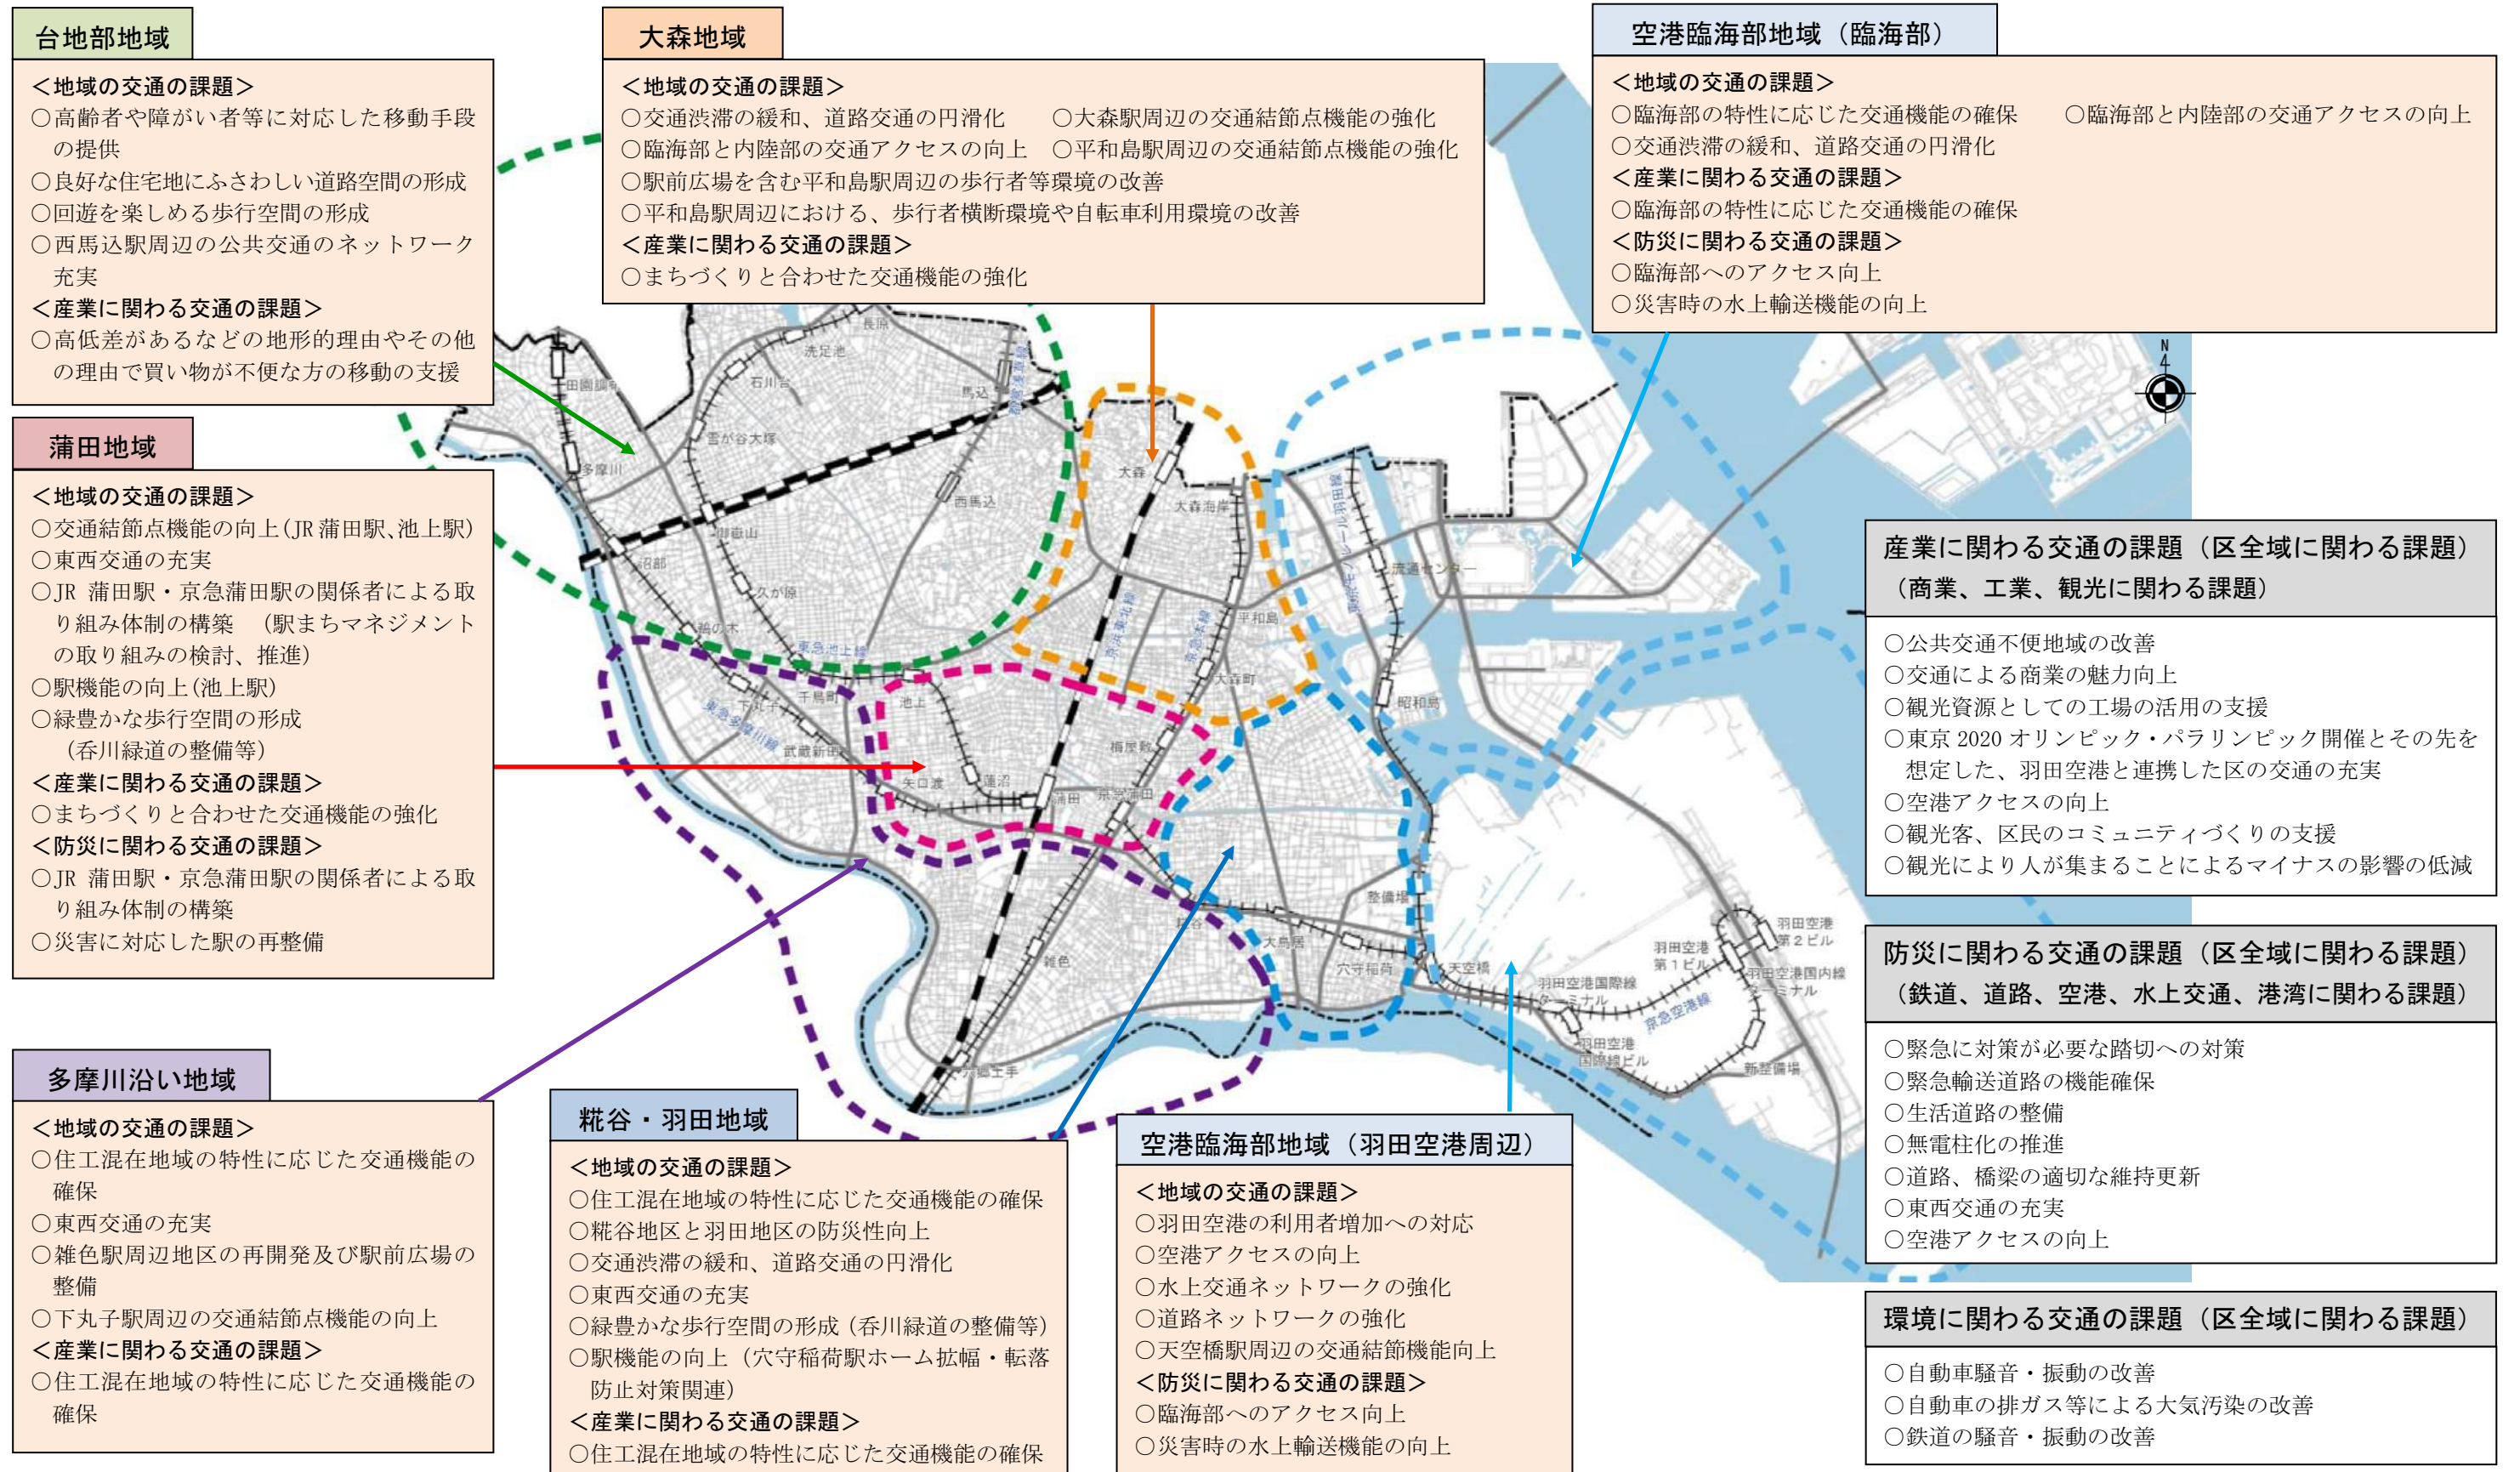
台地部地域

＜地域の交通の課題＞
○高齢者や障がい者等に対応した移動手段の提供
○良好な住宅地にふさわしい道路空間の形成
○回遊を楽しめる歩行空間の形成
○西馬込駅周辺の公共交通のネットワーク充実
＜産業に関わる交通の課題＞
○高低差があるなどの地形的理由やその他の理由で買い物が不便な方の移動の支援

大森地域

＜地域の交通の課題＞
○交通渋滞の緩和、道路交通の円滑化
○大森駅周辺の交通結節点機能の強化
○臨海部と内陸部の交通アクセスの向上
○平和島駅周辺の交通結節点機能の強化
○駅前広場を含む平和島駅周辺の歩行者等環境の改善
○平和島駅周辺における、歩行者横断環境や自転車利用環境の改善
＜産業に関わる交通の課題＞
○まちづくりと合わせた交通機能の強化

空港臨海部地域（臨海部）

＜地域の交通の課題＞
○臨海部の特性に応じた交通機能の確保
○臨海部と内陸部の交通アクセスの向上
○交通渋滞の緩和、道路交通の円滑化
＜産業に関わる交通の課題＞
○臨海部の特性に応じた交通機能の確保
＜防災に関わる交通の課題＞
○臨海部へのアクセス向上
○災害時の水上輸送機能の向上

蒲田地域

＜地域の交通の課題＞
○交通結節点機能の向上(JR 蒲田駅、池上駅)
○東西交通の充実
○JR 蒲田駅・京急蒲田駅の関係者による取り組み体制の構築 （駅まちマネジメントの取り組みの検討、推進）
○駅機能の向上(池上駅)
○緑豊かな歩行空間の形成 （呑川緑道の整備等）
＜産業に関わる交通の課題＞
○まちづくりと合わせた交通機能の強化
＜防災に関わる交通の課題＞
○JR 蒲田駅・京急蒲田駅の関係者による取り組み体制の構築
○災害に対応した駅の再整備

産業に関わる交通の課題（区全域に関わる課題）
（商業、工業、観光に関わる課題）

○公共交通不便地域の改善
○交通による商業の魅力向上
○観光資源としての工場の活用の支援
○東京 2020 オリンピック・パラリンピック開催とその先を想定した、羽田空港と連携した区の交通の充実
○空港アクセスの向上
○観光客、区民のコミュニティづくりの支援
○観光により人が集まることによるマイナスの影響の低減

防災に関わる交通の課題（区全域に関わる課題）
（鉄道、道路、空港、水上交通、港湾に関わる課題）

○緊急に対策が必要な踏切への対策
○緊急輸送道路の機能確保
○生活道路の整備
○無電柱化の推進
○道路、橋梁の適切な維持更新
○東西交通の充実
○空港アクセスの向上

多摩川沿い地域

＜地域の交通の課題＞
○住工混在地域の特性に応じた交通機能の確保
○東西交通の充実
○雑色駅周辺地区の再開発及び駅前広場の整備
○下丸子駅周辺の交通結節点機能の向上
＜産業に関わる交通の課題＞
○住工混在地域の特性に応じた交通機能の確保

糀谷・羽田地域

＜地域の交通の課題＞
○住工混在地域の特性に応じた交通機能の確保
○糀谷地区と羽田地区の防災性向上
○交通渋滞の緩和、道路交通の円滑化
○東西交通の充実
○緑豊かな歩行空間の形成（呑川緑道の整備等）
○駅機能の向上（穴守稲荷駅ホーム拡幅・転落防止対策関連）
＜産業に関わる交通の課題＞
○住工混在地域の特性に応じた交通機能の確保

空港臨海部地域（羽田空港周辺）

＜地域の交通の課題＞
○羽田空港の利用者増加への対応
○空港アクセスの向上
○水上交通ネットワークの強化
○道路ネットワークの強化
○天空橋駅周辺の交通結節機能向上
＜防災に関わる交通の課題＞
○臨海部へのアクセス向上
○災害時の水上輸送機能の向上

環境に関わる交通の課題（区全域に関わる課題）

○自動車騒音・振動の改善
○自動車の排ガス等による大気汚染の改善
○鉄道の騒音・振動の改善

長原 洗足池 石川台 馬込 田園調布 雪が谷大塚 多摩川 西馬込 大森 大森海岸 御嶽山 鵜の木 久が原 流通センター 平和島 東急池上線 大森町 千鳥町 池上 下丸子 昭和島 梅屋敷 武蔵新田 矢口渡 蓮沼 蒲田 京急蒲田 東急多摩川線 整備場 糀谷 大鳥居 穴守稲荷 天空橋 雑色 六郷土手 羽田空港第１ビル 羽田空港第２ビル 羽田空港国際線ターミナル 羽田空港国内線ターミナル 羽田空港国際線ビル 京急空港線 新整備場 N